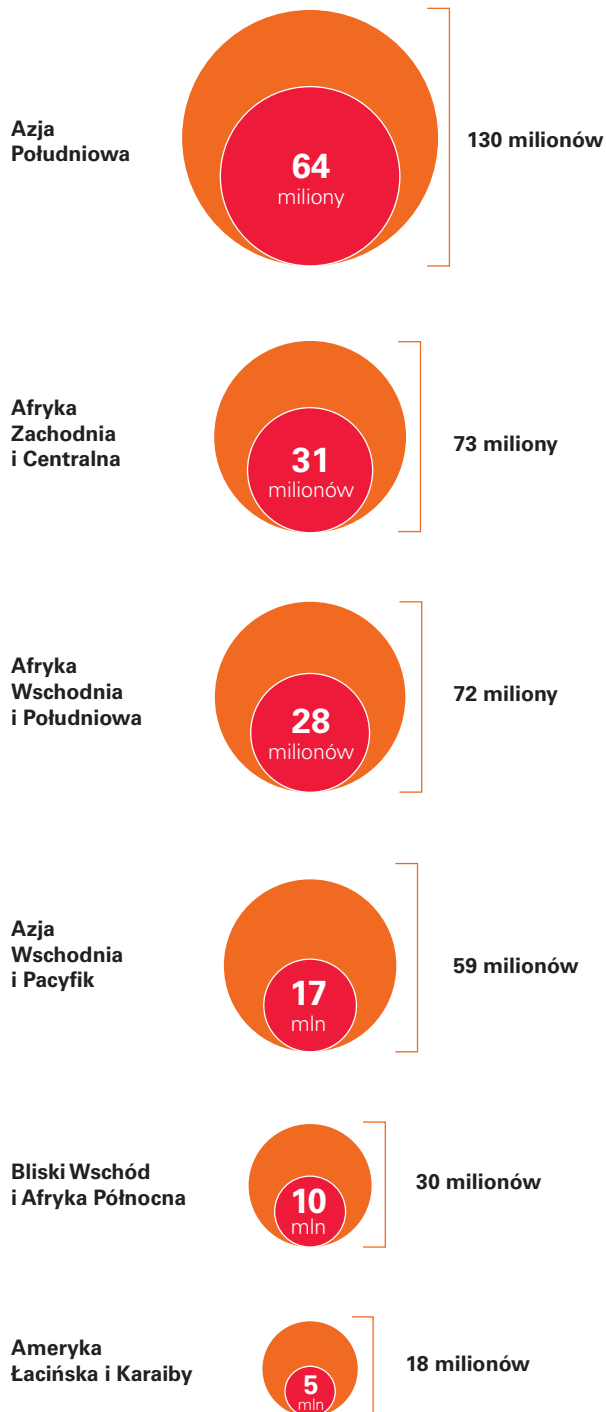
Azja Południowa

64
miliony

130 milionów

Afryka Zachodnia i Centralna

31
milionów

73 miliony

Afryka Wschodnia i Południowa

28
milionów

72 miliony

Azja Wschodnia i Pacyfik

17
mln

59 milionów

Bliski Wschód i Afryka Północna

10
mln

30 milionów

Ameryka Łacińska i Karaiby

5
mln

18 milionów